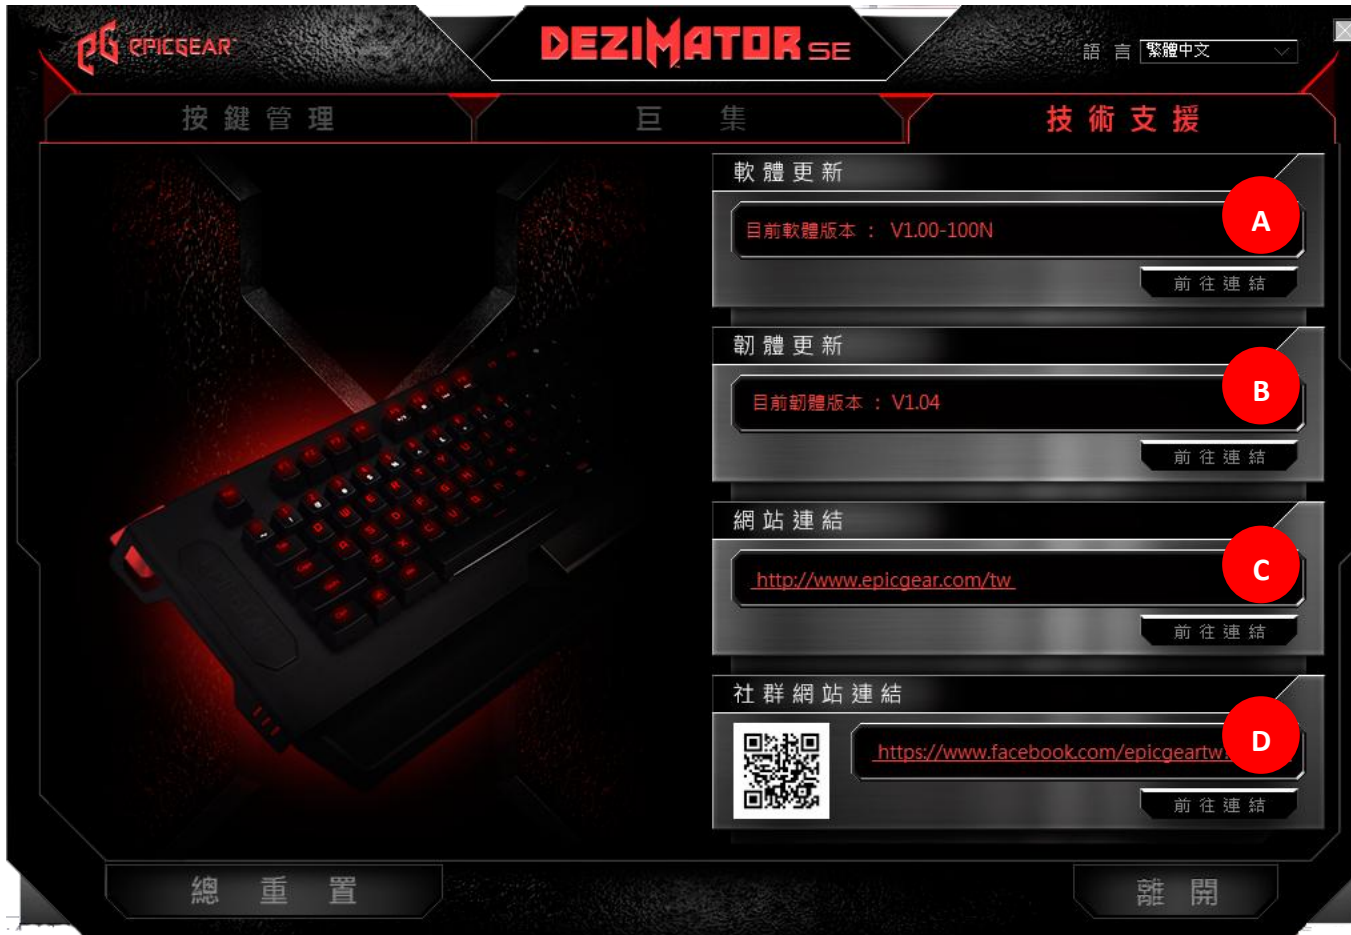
EPICGEAR
DEZIMATOR SE
語 言 繁體中文
按鍵管理
巨集
技術支援
軟體更新
目前軟體版本 : V1.00-100N
A
前往連結
韌體更新
目前韌體版本 : V1.04
B
前往連結
網站連結
http://www.epicgear.com/tw
C
前往連結
社群網站連結
https://www.facebook.com/epicgeartw
D
前往連結
總重置
離開